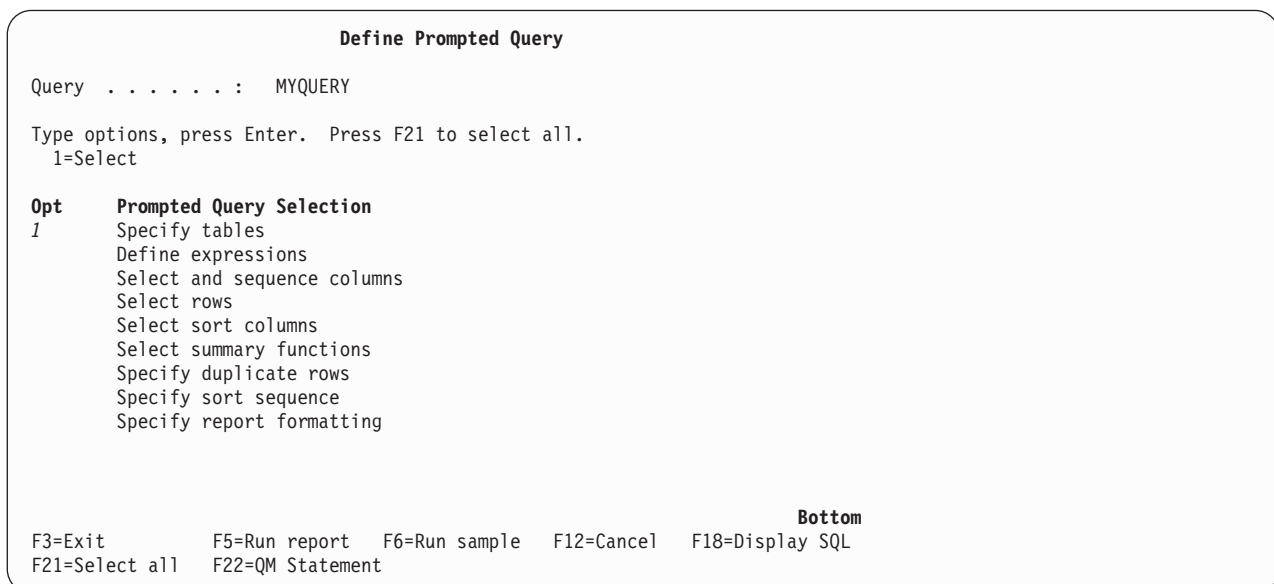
Define Prompted Query

Query . . . . . . : MYQUERY

Type options, press Enter. Press F21 to select all.
1=Select

| Opt | Prompted Query Selection |
|---|---|
| 1 | Specify tables |
| | Define expressions |
| | Select and sequence columns |
| | Select rows |
| | Select sort columns |
| | Select summary functions |
| | Specify duplicate rows |
| | Specify sort sequence |
| | Specify report formatting |

Bottom

F3=Exit F5=Run report F6=Run sample F12=Cancel F18=Display SQL
F21=Select all F22=QM Statement